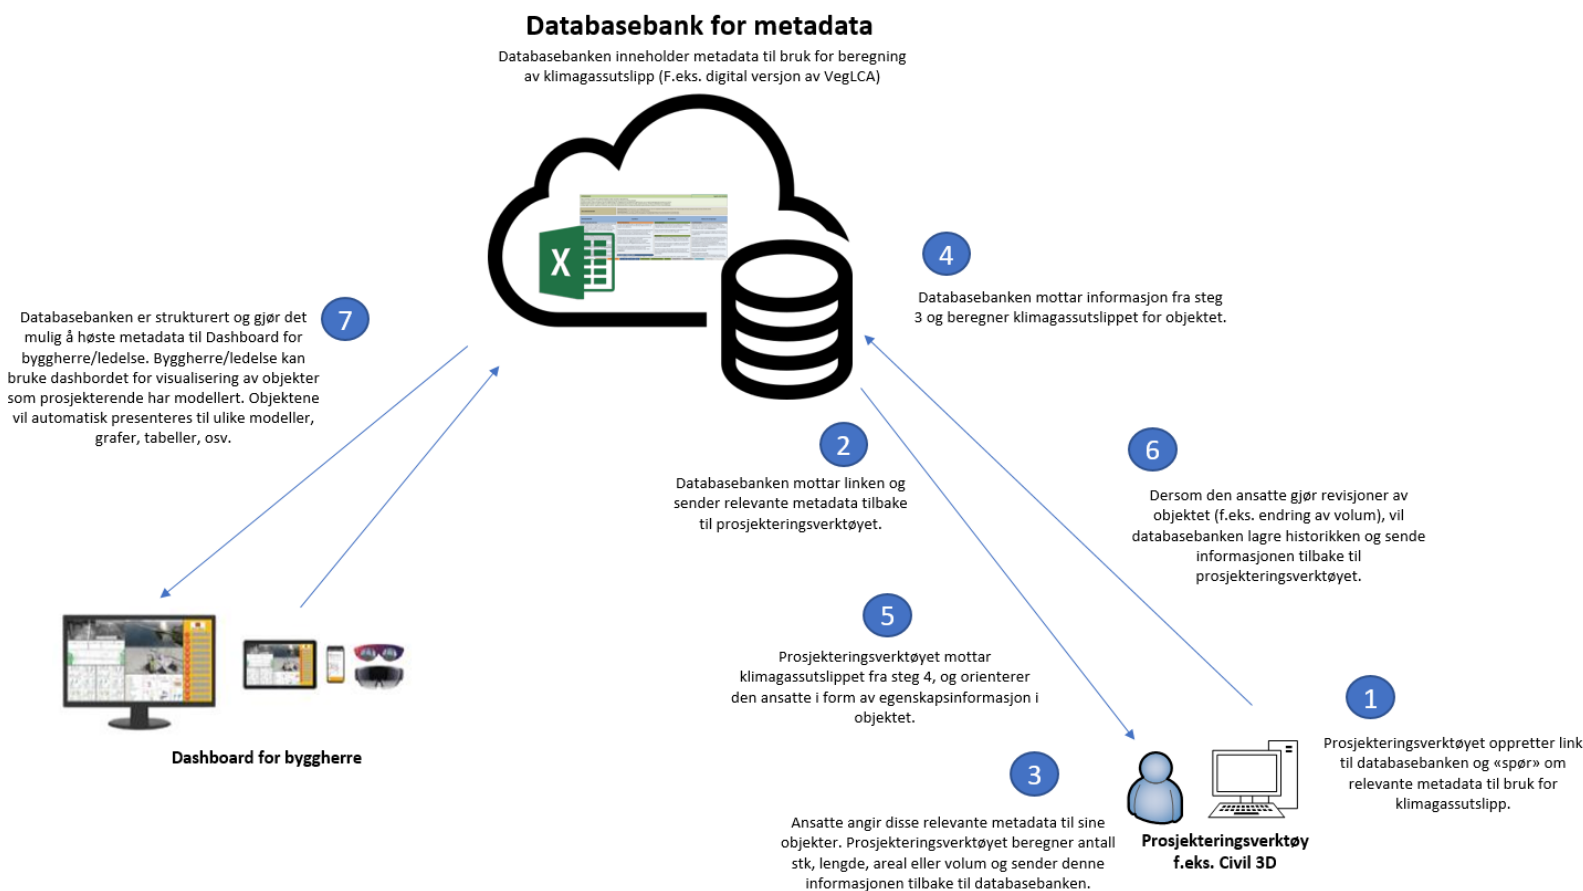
Databasebank for metadata

Databasebanken inneholder metadata til bruk for beregning av klimagassutslipp (F.eks. digital versjon av VegLCA)

4

Databasebanken mottar informasjon fra steg 3 og beregner klimagassutslippet for objektet.

7

Databasebanken er strukturert og gjør det mulig å høste metadata til Dashboard for byggherre/ledelse. Byggherre/ledelse kan bruke dashbordet for visualisering av objekter som prosjekterende har modellert. Objektene vil automatisk presenteres til ulike modeller, grafer, tabeller, osv.

2

Databasebanken mottar linken og sender relevante metadata tilbake til prosjekteringsverktøyet.

6

Dersom den ansatte gjør revisjoner av objektet (f.eks. endring av volum), vil databasebanken lagre historikken og sende informasjonen tilbake til prosjekteringsverktøyet.

5

Prosjekteringsverktøyet mottar klimagassutslippet fra steg 4, og orienterer den ansatte i form av egenskapsinformasjon i objektet.

1

Prosjekteringsverktøyet oppretter link til databasebanken og «spør» om relevante metadata til bruk for klimagassutslipp.

Dashboard for byggherre

3

Ansatte angir disse relevante metadata til sine objekter. Prosjekteringsverktøyet beregner antall stk, lengde, areal eller volum og sender denne informasjonen tilbake til databasebanken.

Prosjekteringsverktøy f.eks. Civil 3D